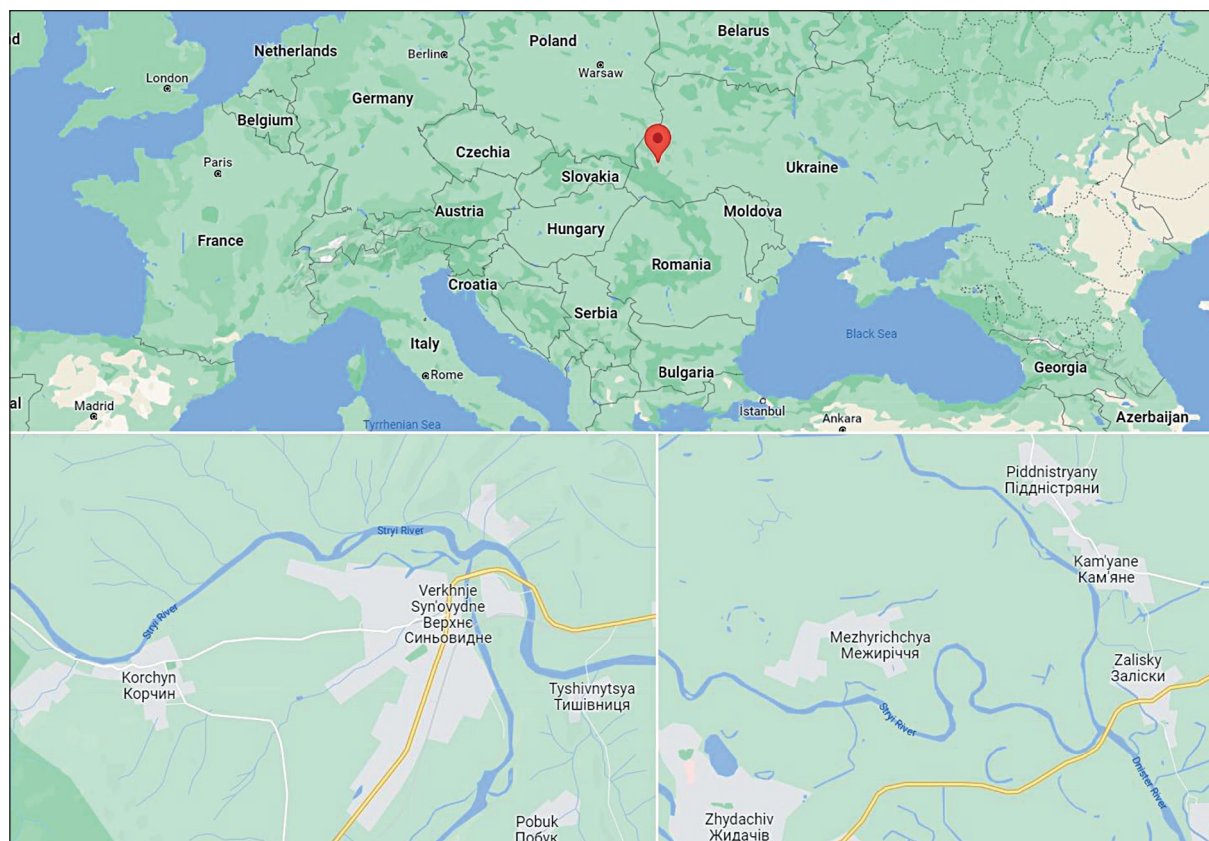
Netherlands
Berlin
Poland
Belarus
London
Warsaw
Germany
Belgium
Paris
Czechia
Ukraine
Slovakia
Austria
Moldova
France
Hungary
Romania
Croatia
Serbia
Black Sea
Italy
Georgia
Rome
Bulgaria
Madrid
Istanbul
Ankara
Azerbaijan
Tyrrhenian Sea

Stryi River
Verkhnje Syn'ovydne
Верхнє Синьовидне
Stryi River
Korchyn
Корчин
Tyshivnytsya
Тишівниця
Pobuk
Побук

Piddnistryany
Піддністряни
Kam'yane
Кам'яне
Mezhyrichchya
Межиріччя
Zalisky
Заліски
Stryi River
Dnister River
Zhydachiv
Жидачів